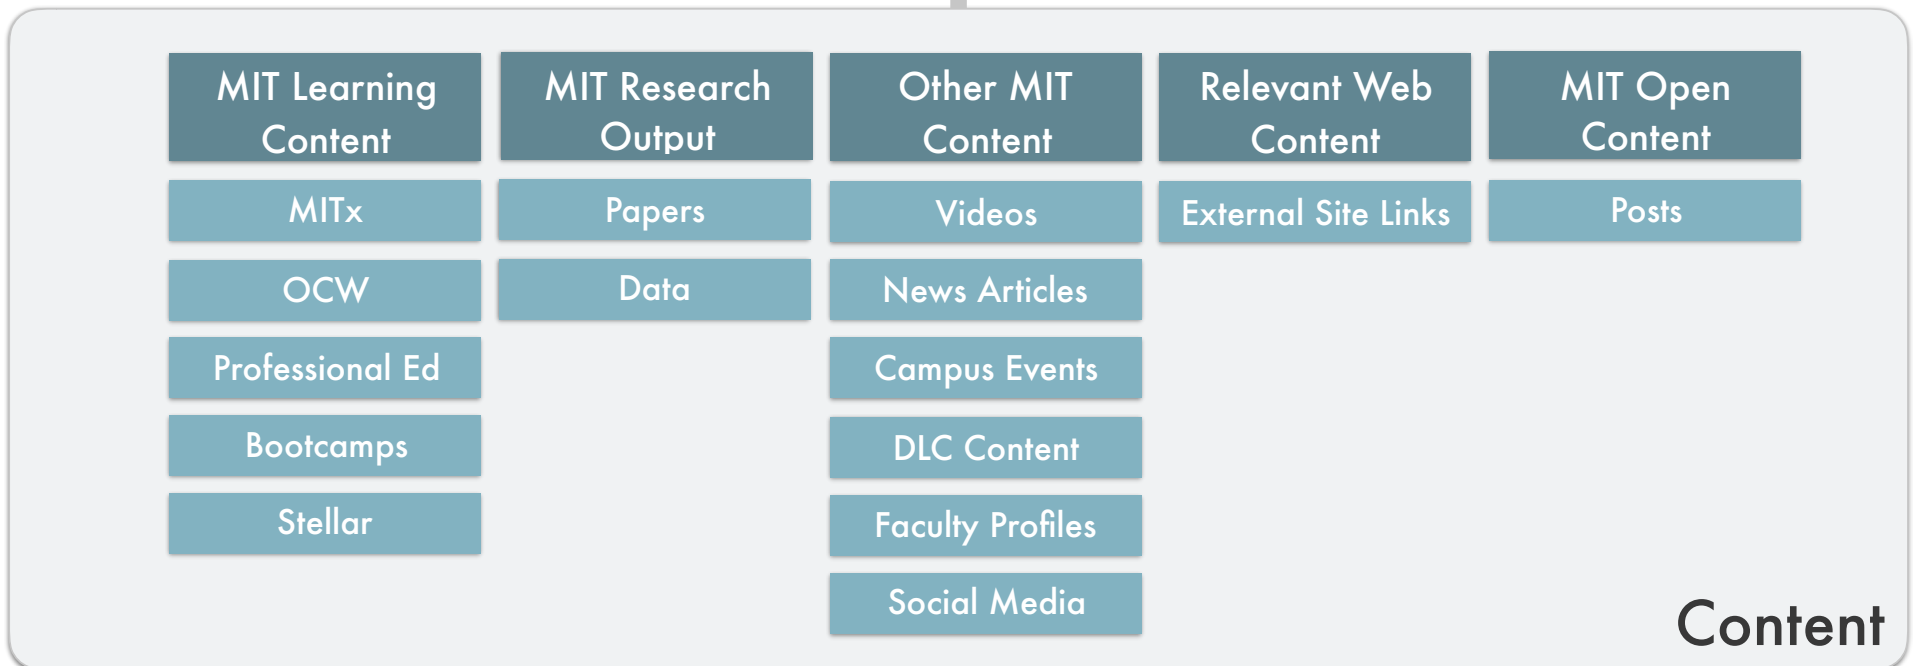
MIT Learning Content

MITx

OCW

Professional Ed

Bootcamps

Stellar

MIT Research Output

Papers

Data

Other MIT Content

Videos

News Articles

Campus Events

DLC Content

Faculty Profiles

Social Media

Relevant Web Content

External Site Links

MIT Open Content

Posts

Content